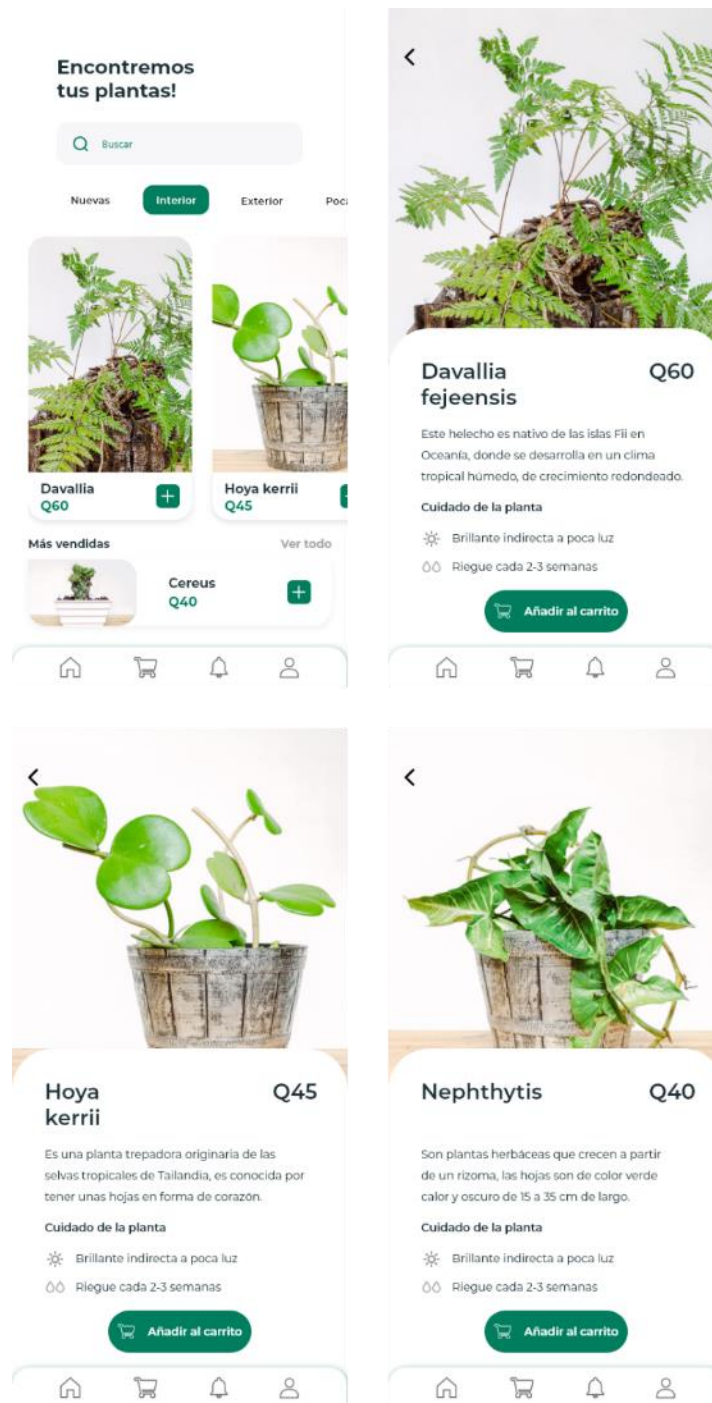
Encontremos tus plantas!

Buscar

Nuevas Interior Exterior Poc

Davallia
Q60

Hoya kerrii
Q45

Más vendidas Ver todo

Cereus
Q40

Davallia fejeensis Q60

Este helecho es nativo de las islas Fii en Oceanía, donde se desarrolla en un clima tropical húmedo, de crecimiento redondeado.

Cuidado de la planta

Brillante indirecta a poca luz

Riegue cada 2-3 semanas

Añadir al carrito

Hoya kerrii Q45

Es una planta trepadora originaria de las selvas tropicales de Tailandia, es conocida por tener unas hojas en forma de corazón.

Cuidado de la planta

Brillante indirecta a poca luz

Riegue cada 2-3 semanas

Añadir al carrito

Nephthytis Q40

Son plantas herbáceas que crecen a partir de un rizoma, las hojas son de color verde calor y oscuro de 15 a 35 cm de largo.

Cuidado de la planta

Brillante indirecta a poca luz

Riegue cada 2-3 semanas

Añadir al carrito